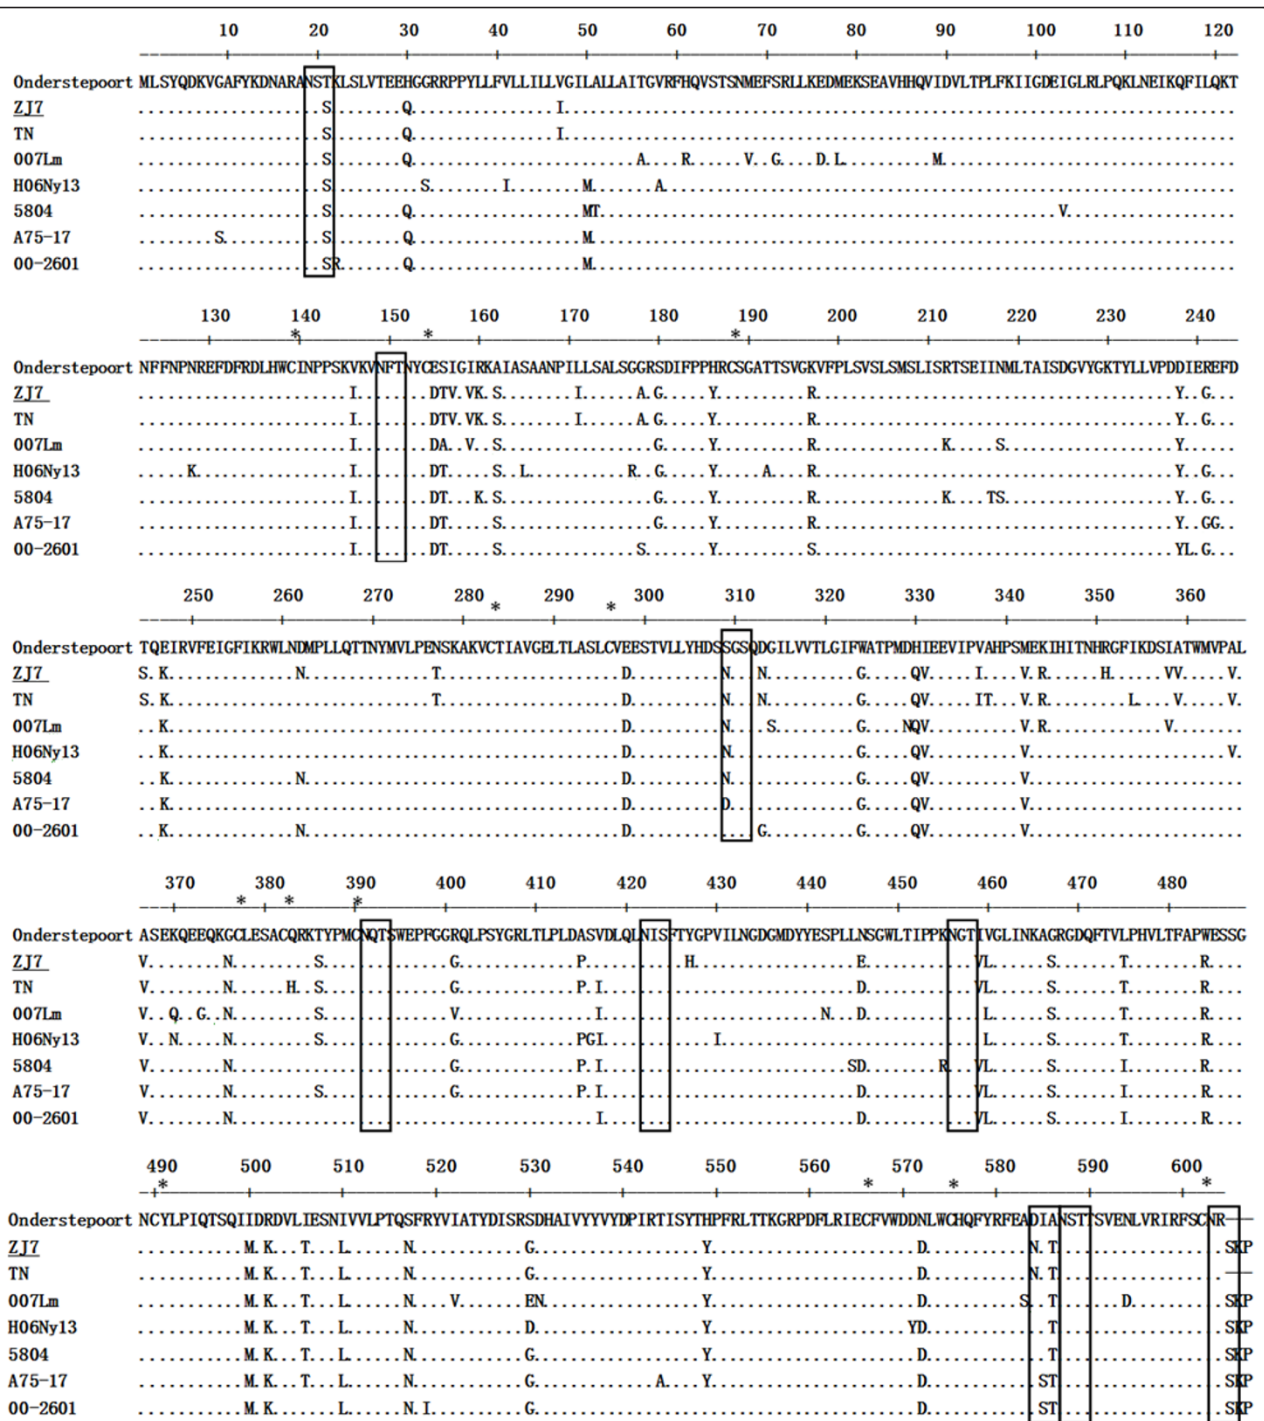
10 20 30 40 50 60 70 80 90 100 110 120

Onderstepoort MLSYQDKVGAFYKDNARANSTKLSLVTEEHGGRRPPYLLFVLLILLVGILALLAITGVRFHQVSTSNMEFSRLLKEDMEKSEAVHHQVIDVLTPLFKIIGDEIGLRLPQKLNEIKQFILQKT
ZJ7 ..................S.......Q..........I.............................................................
TN ..................S.......Q..........I.............................................................
007Lm ..................S.......Q.....................A....R.....V..G....D.L...........M.........................
H06Ny13 ..................S..........S.......I.......M.......A......................................................
5804 ..................S.......Q...............MT.............................................V...............
A75-17 ........S.........S.......Q...............M.................................................................
00-2601 ..................SR......Q...............M.................................................................

130 140 150 160 170 180 190 200 210 220 230 240
* * *
Onderstepoort NFFNPNREFDFRDLHWCINPPSKVKVNFTNYCESIGIRKAIASAANPILLSALSGGRSDIFPPHRCSGATTSVGKVFPLSVSLSMSLISRTSEIINMLTAISDGVYGKTYLLVPDDIEREFD
ZJ7 ........................I.......DTV.VK.S.........I.......A.G.....Y...........R...................................Y..G...
TN ........................I.......DTV.VK.S.........I.......A.G.....Y...........R...................................Y..G...
007Lm ........................I.......DA..V..S..................G.....Y...........R..............K......S.............Y.....
H06Ny13 ....K...................I.......DT......S..L...........R..G.....Y.....A...R...................................Y..G...
5804 ........................I.......DT...K.S..................G.....Y...........R..............K....TS.............Y..G...
A75-17 ........................I.......DT.....S..................G.....Y...........R...................................Y..GG..
00-2601 ........................I.......DT.....S.............S.......Y...........S...................................YL.G...

250 260 270 280 290 300 310 320 330 340 350 360
* *
Onderstepoort TQEIRVFEIGFIKRWLNDMPLLQTTNYMVLPENSKAKVCTIAVGELTLASLCVEESTVLLYHDSSGSQDGILVVTLGIFWATPMDHIEEVIPVAHPSMEKIHITNHRGFIKDSIATWMVPAL
ZJ7 S.K..............N..............T.....................D..........N..N..........G.....QV......I....V.R.......H......VV.....V.
TN S.K..............N..............T.....................D..........N..N..........G.....QV.....IT....V.R...........L....V.....V.
007Lm ..K...................................................D..........N...S.........G....NQV.........V.R...........V..........
H06Ny13 ..K...................................................D..........N.............G.....QV.........V.......................V.
5804 ..K..............N....................................D..........N.............G.....QV.........V..........................
A75-17 ..K...................................................D..........D.............G.....QV.........V..........................
00-2601 ..K..............N....................................D.............G...........G.....QV.........V..........................

370 380 390 400 410 420 430 440 450 460 470 480
* * *
Onderstepoort ASEKQEEQKGCLESACQRKTYPMCNQTSWEPFGGRQLPSYGRLTLPLDASVDLQLNISFTYGPVILNGDGMDYYESPLLNSGWLTIPPKNGTIVGLINKAGRGDQFTVLPHVLTFAPWESSG
ZJ7 V........N..........S...........G..............P..........H.......................E..............VL......S........T.........R...
TN V........N.......H..S...........G..............P.I.....................................D..............VL......S........T.........R...
007Lm V..Q..G..N..........S...........V..................I.............................N...D..............VL......S........T.........R...
H06Ny13 V..N.....N..........S...........G..............PGI.........I..............................L......S........T.........R...
5804 V........N......................G..............P.I...........................SD.........R..VL......S........I.........R...
A75-17 V........N..........S...........G..............P.I.....................................D..............VL......S........I.........R...
00-2601 V........N..........................................I.....................................D..............VL......S........I.........R...

490 500 510 520 530 540 550 560 570 580 590 600
* * * *
Onderstepoort NCYLPIQTSQIIDRDVLIESNIVVLPTQSFRYVIATYDISRSDHAIVYYVYDPIRTISYTHPFRLTTKGRPDFLRIECFVWDDNLWCHQFYRFEADIANSTTSVENLVRIRFSCNR
ZJ7 ..........M.K...T...L.......N..............G...................Y...........................D..............N.T.......................SKP
TN ..........M.K...T...L.......N..............G...................Y...........................D..............N.T
007Lm ..........M.K...T...L.......N......V.......EN...................Y...........................D.............S..T.......D...............SKP
H06Ny13 ..........M.K...T...L.......N..............D...................Y..........................YD.................T.......................SKP
5804 ..........M.K...T...L.......N..............G...................Y...........................D.................T.......................SKP
A75-17 ..........M.K...T...L.......N..............G...........A......Y...........................D..............ST.......................SKP
00-2601 ..........M.K.......L.......N.I............G...............................................D..............ST.......................SKP